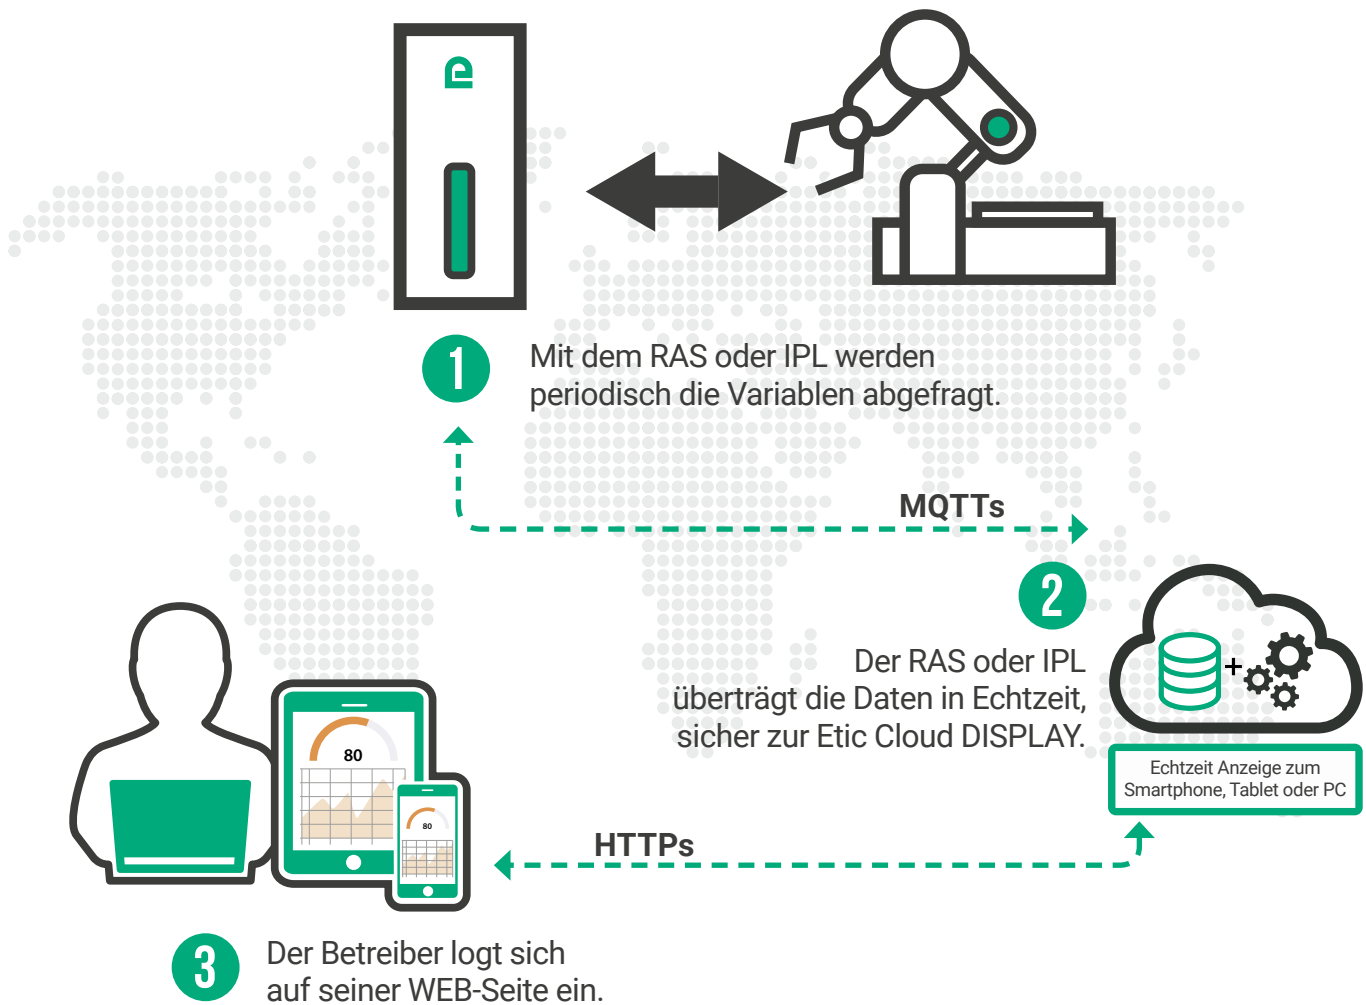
1

Mit dem RAS oder IPL werden periodisch die Variablen abgefragt.

MQTTs

2

Der RAS oder IPL überträgt die Daten in Echtzeit, sicher zur Etic Cloud DISPLAY.

+

Echtzeit Anzeige zum Smartphone, Tablet oder PC

80

80

HTTPs

3

Der Betreiber logt sich auf seiner WEB-Seite ein.